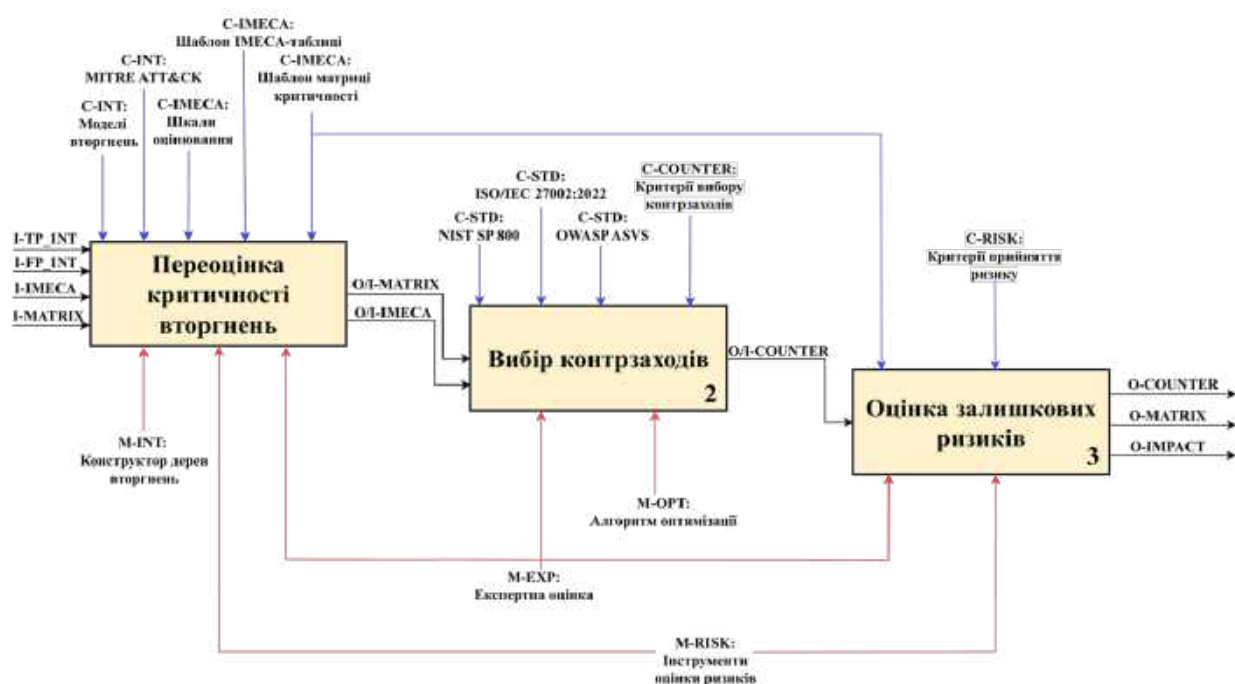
C-IMECA:
Шаблон IMECA-таблиці

C-INT:
MITRE ATT&CK

C-IMECA:
Шаблон матриці критичності

C-INT:
Моделі вторгнень

C-IMECA:
Шкали оцінювання

C-STD:
ISO/IEC 27002:2022

C-COUNTER:
Критерії вибору контрзаходів

C-STD:
NIST SP 800

C-STD:
OWASP ASVS

C-RISK:
Критерії прийняття ризику

I-TP_INT
I-FP_INT
I-IMECA
I-MATRIX

Переоцінка критичності вторгнень

O/I-MATRIX
O/I-IMECA

Вибір контрзаходів 2

O/I-COUNTER

Оцінка залишкових ризиків 3

O-COUNTER
O-MATRIX
O-IMPACT

M-INT:
Конструктор дерев вторгнень

M-OPT:
Алгоритм оптимізації

M-EXP:
Експертна оцінка

M-RISK:
Інструменти оцінки ризиків